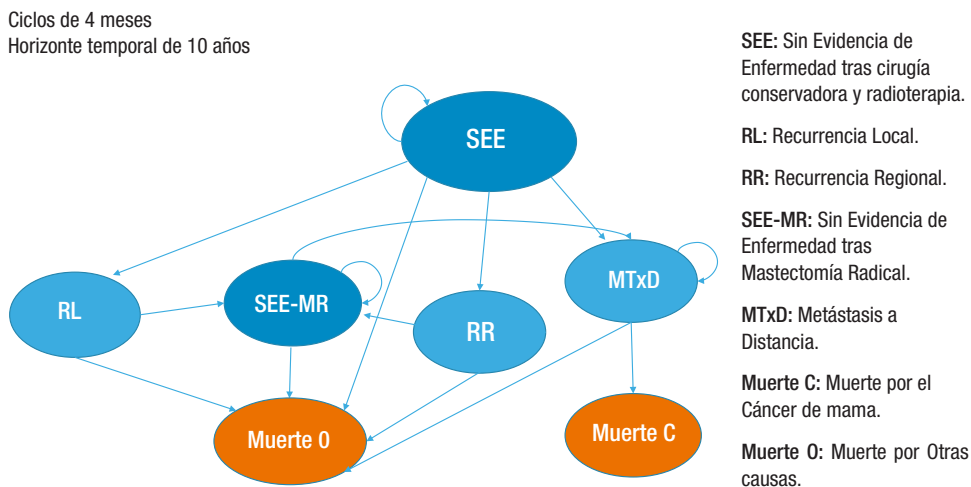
Ciclos de 4 meses
Horizonte temporal de 10 años

SEE

RL

SEE-MR

RR

MTxD

Muerte O

Muerte C

SEE: Sin Evidencia de Enfermedad tras cirugía conservadora y radioterapia.

RL: Recurrencia Local.

RR: Recurrencia Regional.

SEE-MR: Sin Evidencia de Enfermedad tras Mastectomía Radical.

MTxD: Metástasis a Distancia.

Muerte C: Muerte por el Cáncer de mama.

Muerte O: Muerte por Otras causas.